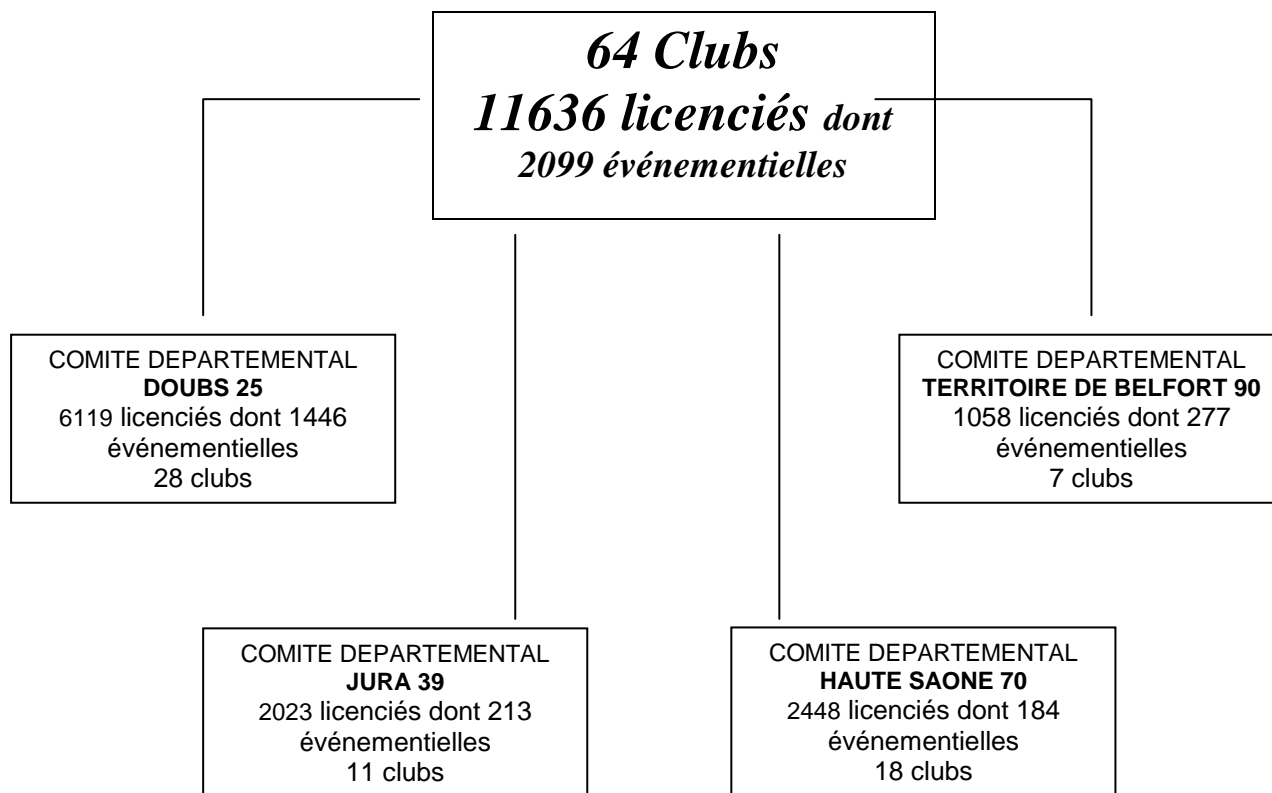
64 Clubs
11636 licenciés dont
2099 événementielles

COMITE DEPARTEMENTAL
**DOUBS 25**
6119 licenciés dont 1446 événementielles
28 clubs

COMITE DEPARTEMENTAL
**TERRITOIRE DE BELFORT 90**
1058 licenciés dont 277 événementielles
7 clubs

COMITE DEPARTEMENTAL
**JURA 39**
2023 licenciés dont 213 événementielles
11 clubs

COMITE DEPARTEMENTAL
**HAUTE SAONE 70**
2448 licenciés dont 184 événementielles
18 clubs